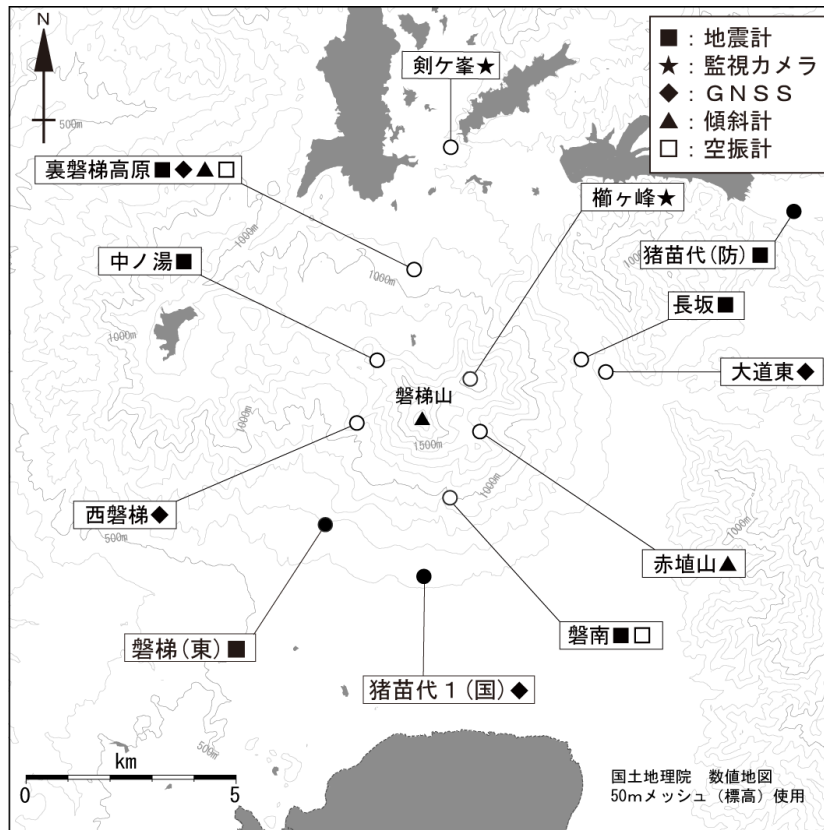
N

■：地震計
★：監視カメラ
◆：ＧＮＳＳ
▲：傾斜計
□：空振計

剣ケ峯★

500m

裏磐梯高原■◆▲□

櫛ヶ峰★

猪苗代（防）■

中ノ湯■

1000m

1000m

長坂■

1000m

大道東◆

磐梯山

1000m

1500m

西磐梯◆

1000m

500m

赤埴山▲

1000m

磐梯（東）■

磐南■□

猪苗代１（国）◆

km

0

5

500m

国土地理院　数値地図
50mメッシュ（標高）使用